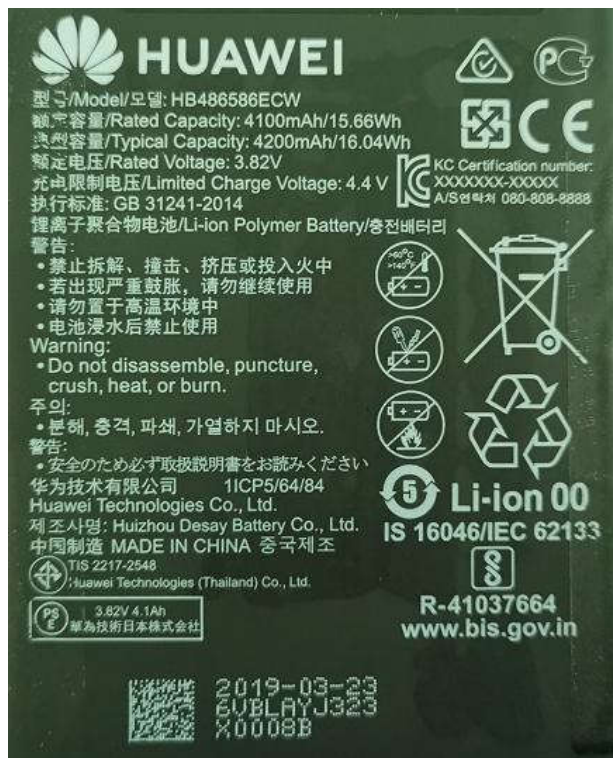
HUAWEI

型号/Model/모델: HB486586ECW
额定容量/Rated Capacity: 4100mAh/15.66Wh
典型容量/Typical Capacity: 4200mAh/16.04Wh
额定电压/Rated Voltage: 3.82V
充电限制电压/Limited Charge Voltage: 4.4 V
执行标准: GB 31241-2014
锂离子聚合物电池/Li-ion Polymer Battery/충전배터리
警告:
• 禁止拆解、撞击、挤压或投入火中
• 若出现严重鼓胀，请勿继续使用
• 请勿置于高温环境中
• 电池浸水后禁止使用
Warning:
• Do not disassemble, puncture, crush, heat, or burn.
주의:
• 분해, 충격, 파쇄, 가열하지 마시오.
警告:
• 安全のため必ず取扱説明書をお読みください
华为技术有限公司 1ICP5/64/84
Huawei Technologies Co., Ltd.
제조사명: Huizhou Desay Battery Co., Ltd.
中国制造 MADE IN CHINA 중국제조
TIS 2217-2548
Huawei Technologies (Thailand) Co., Ltd.
PS E 3.82V 4.1Ah
華為技術日本株式会社

PC
CE
KC Certification number:
XXXXXXX-XXXXX
A/S연락처 080-808-8888
>60°C >140°F
5
Li-ion 00
IS 16046/IEC 62133
R-41037664
www.bis.gov.in

2019-03-23
6VBLAYJ323
X0008B